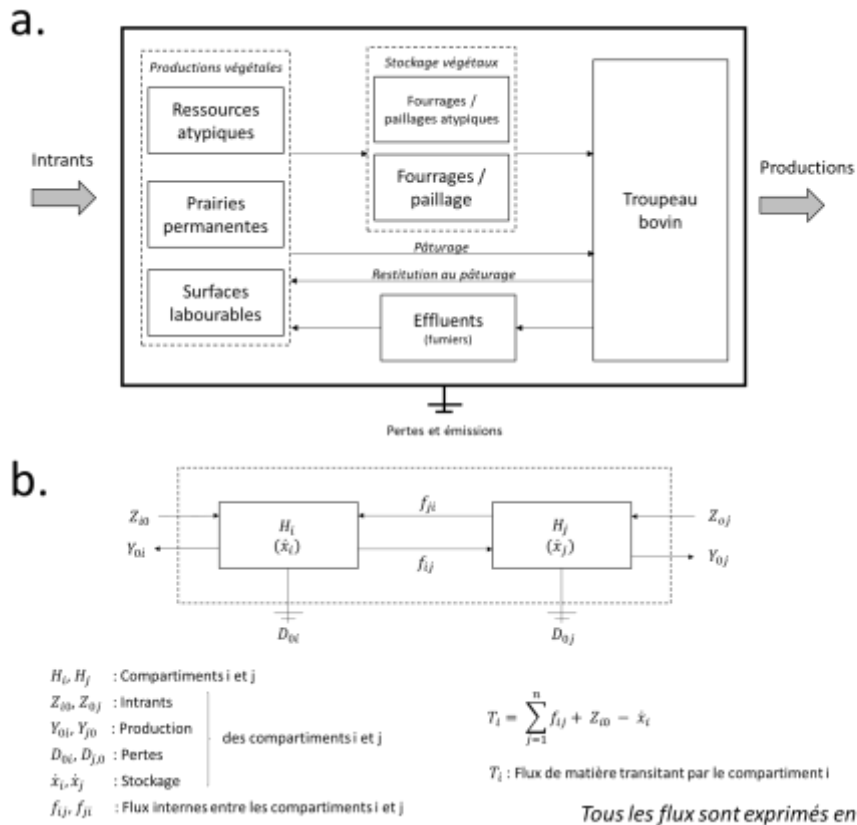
a.

Intrants

Productions végétales

Ressources atypiques

Prairies permanentes

Surfaces labourables

Stockage végétaux

Fourrages / paillages atypiques

Fourrages / paillage

Pâturage

Restitution au pâturage

Effluents (fumiers)

Troupeau bovin

Productions

Pertes et émissions

b.

$Z_{i0}$

$Y_{0i}$

$H_i$ $(\dot{x}_i)$

$f_{ji}$

$f_{ij}$

$H_j$ $(\dot{x}_j)$

$Z_{0j}$

$Y_{0j}$

$D_{0i}$

$D_{0j}$

$H_i, H_j$ : Compartiments i et j

$Z_{i0}, Z_{0j}$ : Intrants

$Y_{0i}, Y_{j0}$ : Production

$D_{0i}, D_{j,0}$ : Pertes

$\dot{x}_i, \dot{x}_j$ : Stockage

des compartiments i et j

$f_{ij}, f_{ji}$ : Flux internes entre les compartiments i et j

$T_i = \sum_{j=1}^{n} f_{ij} + Z_{i0} - \dot{x}_i$

$T_i$ : Flux de matière transitant par le compartiment i

Tous les flux sont exprimés en